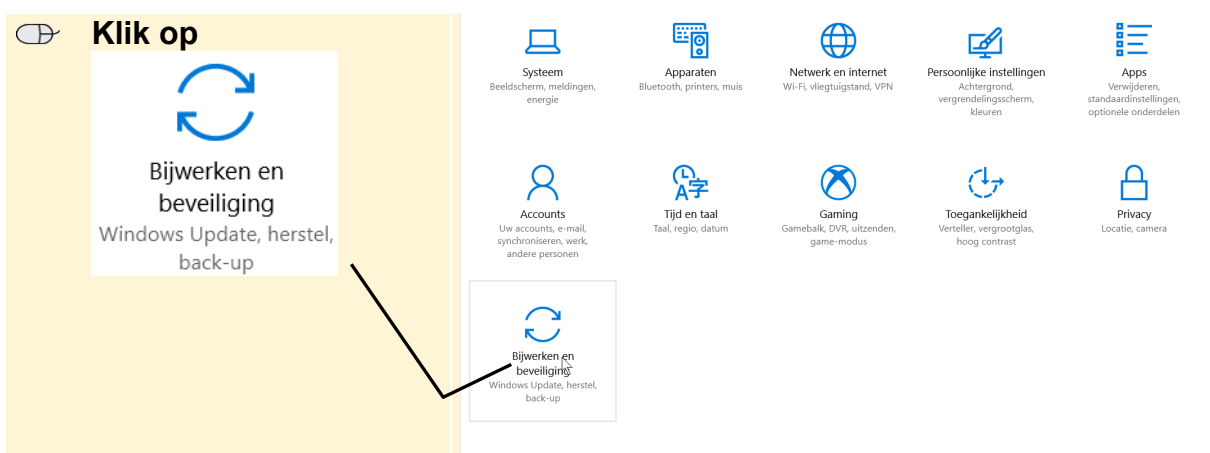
Klik op

Bijwerken en beveiliging
Windows Update, herstel, back-up

Systeem
Beeldscherm, meldingen, energie

Apparaten
Bluetooth, printers, muis

Netwerk en internet
Wi-Fi, vliegtuigstand, VPN

Persoonlijke instellingen
Achtergrond, vergrendelingsscherm, kleuren

Apps
Verwijderen, standaardinstellingen, optionele onderdelen

Accounts
Uw accounts, e-mail, synchroniseren, werk, andere personen

Tijd en taal
Taal, regio, datum

Gaming
Gamebalk, DVR, uitzenden, game-modus

Toegankelijkheid
Verteller, vergrootglas, hoog contrast

Privacy
Locatie, camera

Bijwerken en beveiliging
Windows Update, herstel, back-up